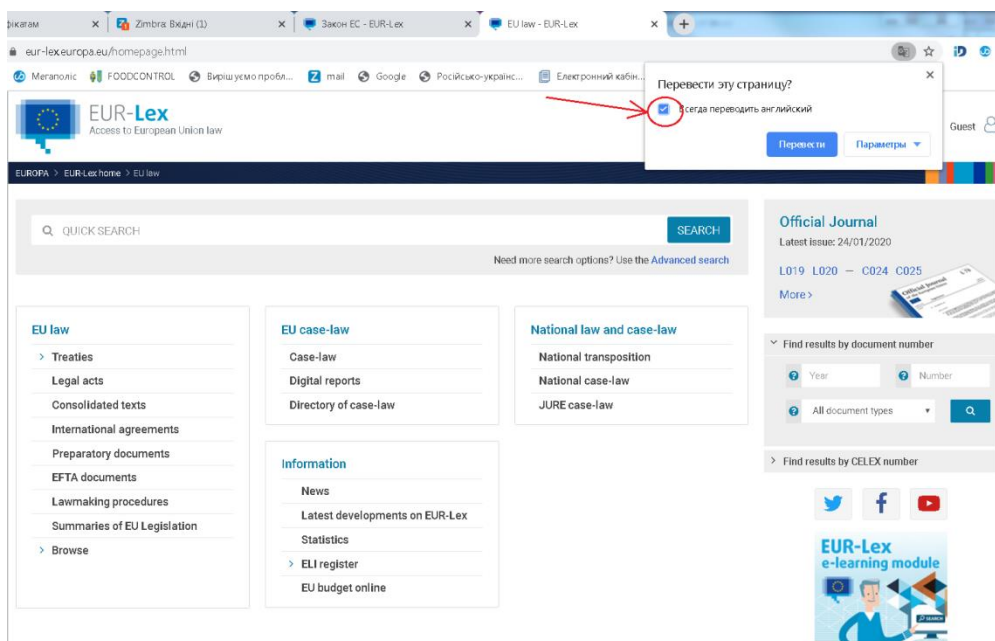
фікатам ×
Zimbra: Вхідні (1) ×
Закон ЕС - EUR-Lex ×
EU law - EUR-Lex ×
+

eur-lex.europa.eu/homepage.html

Мегаполіс FOODCONTROL Вирішуємо пробл... mail Google Російсько-українс... Електронний кабін...

Перевести эту страницу?
×
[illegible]сегда переводить английский
Перевести
Параметры

EUR-Lex
Access to European Union law

Guest

EUROPA > EUR-Lex home > EU law

QUICK SEARCH
SEARCH
Need more search options? Use the Advanced search

Official Journal
Latest issue: 24/01/2020
L019 L020 — C024 C025
More >

EU law
Treaties
Legal acts
Consolidated texts
International agreements
Preparatory documents
EFTA documents
Lawmaking procedures
Summaries of EU Legislation
Browse

EU case-law
Case-law
Digital reports
Directory of case-law

Information
News
Latest developments on EUR-Lex
Statistics
ELI register
EU budget online

National law and case-law
National transposition
National case-law
JURE case-law

Find results by document number
Year
Number
All document types

Find results by CELEX number

EUR-Lex
e-learning module